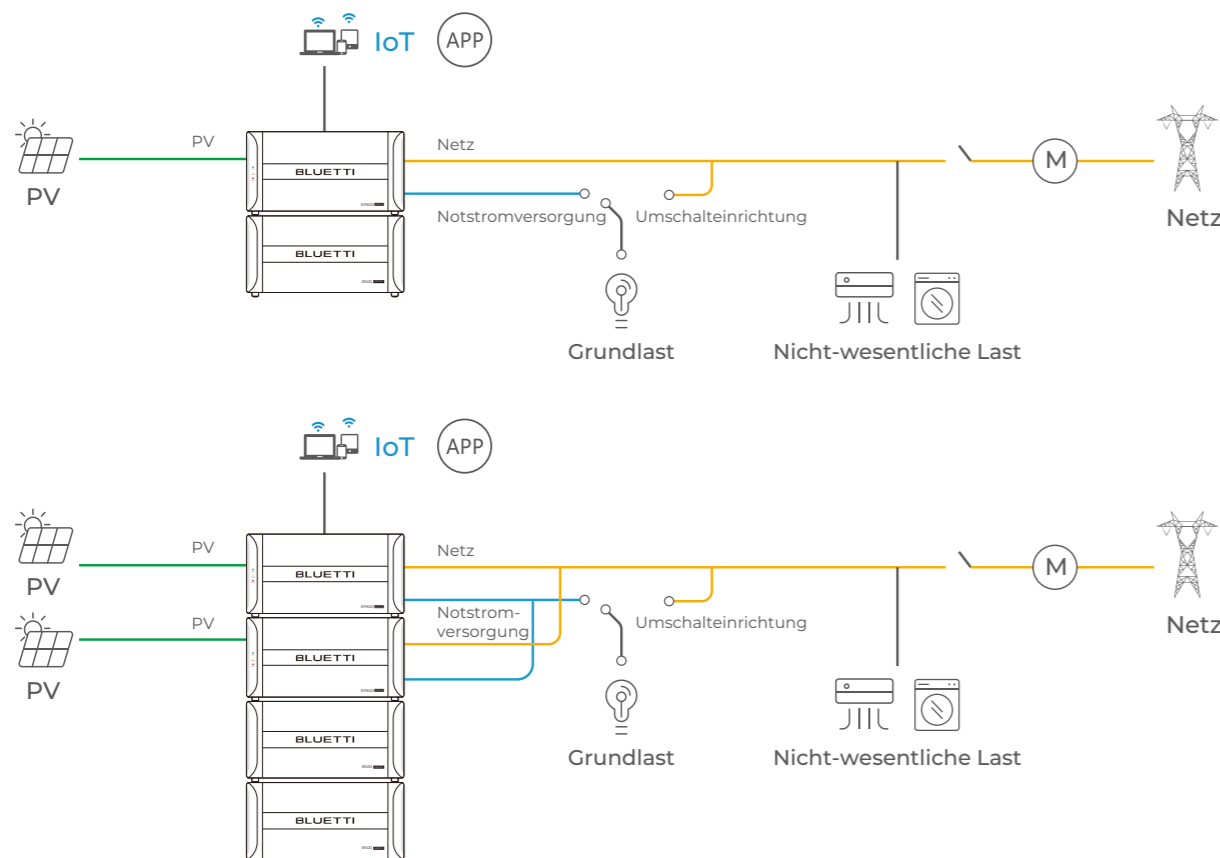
IoT APP

PV

PV

BLUETTI

BLUETTI

Netz

Notstromversorgung

Umschalteinrichtung

M

Netz

Grundlast

Nicht-wesentliche Last

IoT APP

PV

PV

PV

PV

BLUETTI

BLUETTI

BLUETTI

BLUETTI

Netz

Notstromversorgung

Umschalteinrichtung

M

Netz

Grundlast

Nicht-wesentliche Last